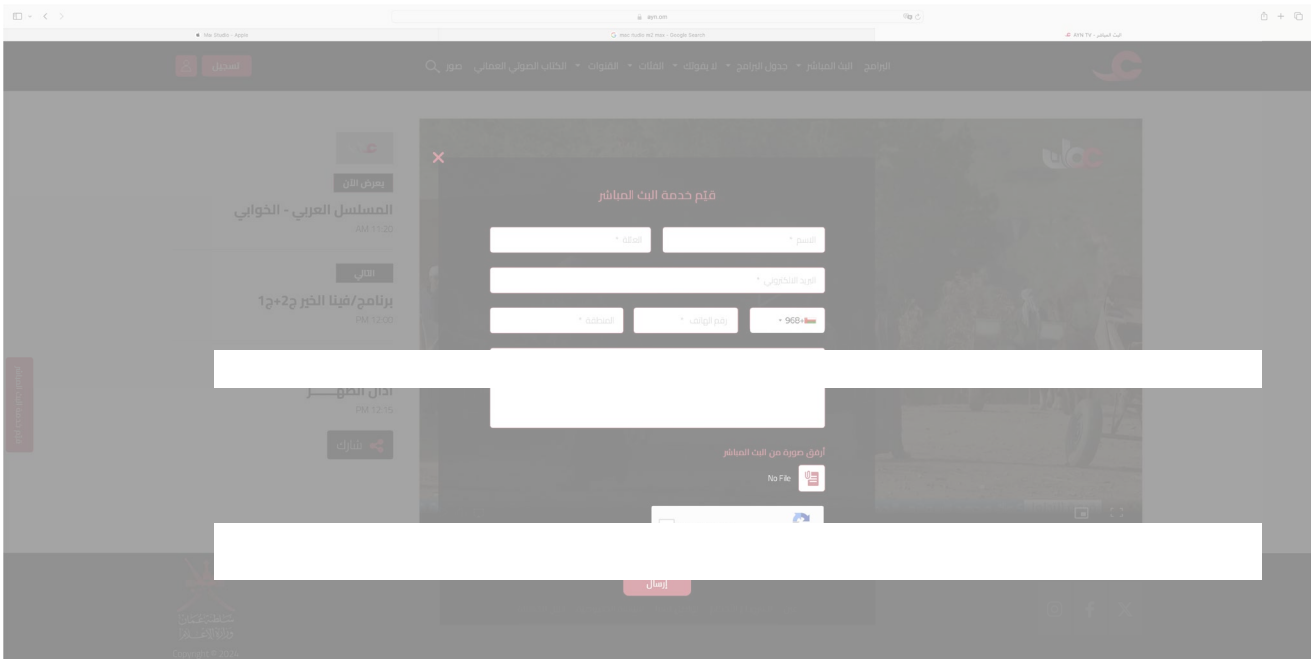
ayn.om

Mac Studio - Apple

Mac Studio M2 max - Google Search

AYN TV - البث المباشر

تسجيل

البرامج البث المباشر جدول البرامج لا يفوتك الفئات القنوات الكتاب الصوتي العماني صور

يعرض الآن

المسلسل العربي - الخوابي

AM 11:20

التالي

برنامج/فينا الخير ج2+ج1

PM 12:00

أذان الظهـــــر

PM 12:15

شارك

قيّم خدمة البث المباشر

الاسم *

العائلة *

البريد الالكتروني *

+968 *

رقم الهاتف *

المحافظة *

أرفق صورة من البث المباشر

No File

إرسال

Copyright © 2024